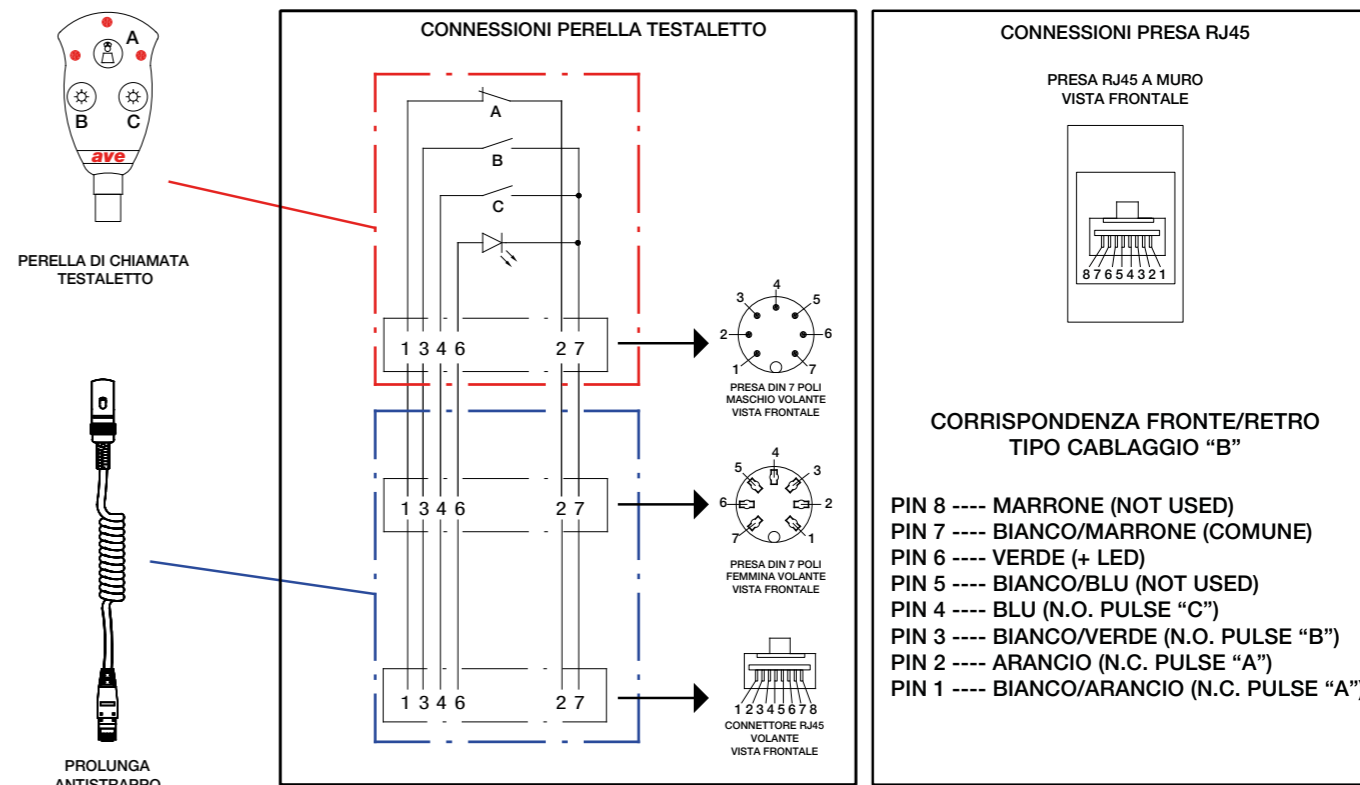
A
B
C
ave

PERELLA DI CHIAMATA TESTALETTO

PROLUNGA ANTISTRAPPO

CONNESSIONI PERELLA TESTALETTO

A
B
C

1 3 4 6 2 7

4
3 5
2 6
1 7
PRESA DIN 7 POLI MASCHIO VOLANTE VISTA FRONTALE

1 3 4 6 2 7

4
5 3
6 2
7 1
PRESA DIN 7 POLI FEMMINA VOLANTE VISTA FRONTALE

1 3 4 6 2 7

1 2 3 4 5 6 7 8
CONNETTORE RJ45 VOLANTE VISTA FRONTALE

CONNESSIONI PRESA RJ45

PRESA RJ45 A MURO VISTA FRONTALE

8 7 6 5 4 3 2 1

CORRISPONDENZA FRONTE/RETRO TIPO CABLAGGIO “B”

PIN 8 ---- MARRONE (NOT USED)
PIN 7 ---- BIANCO/MARRONE (COMUNE)
PIN 6 ---- VERDE (+ LED)
PIN 5 ---- BIANCO/BLU (NOT USED)
PIN 4 ---- BLU (N.O. PULSE “C”)
PIN 3 ---- BIANCO/VERDE (N.O. PULSE “B”)
PIN 2 ---- ARANCIO (N.C. PULSE “A”)
PIN 1 ---- BIANCO/ARANCIO (N.C. PULSE “A”)